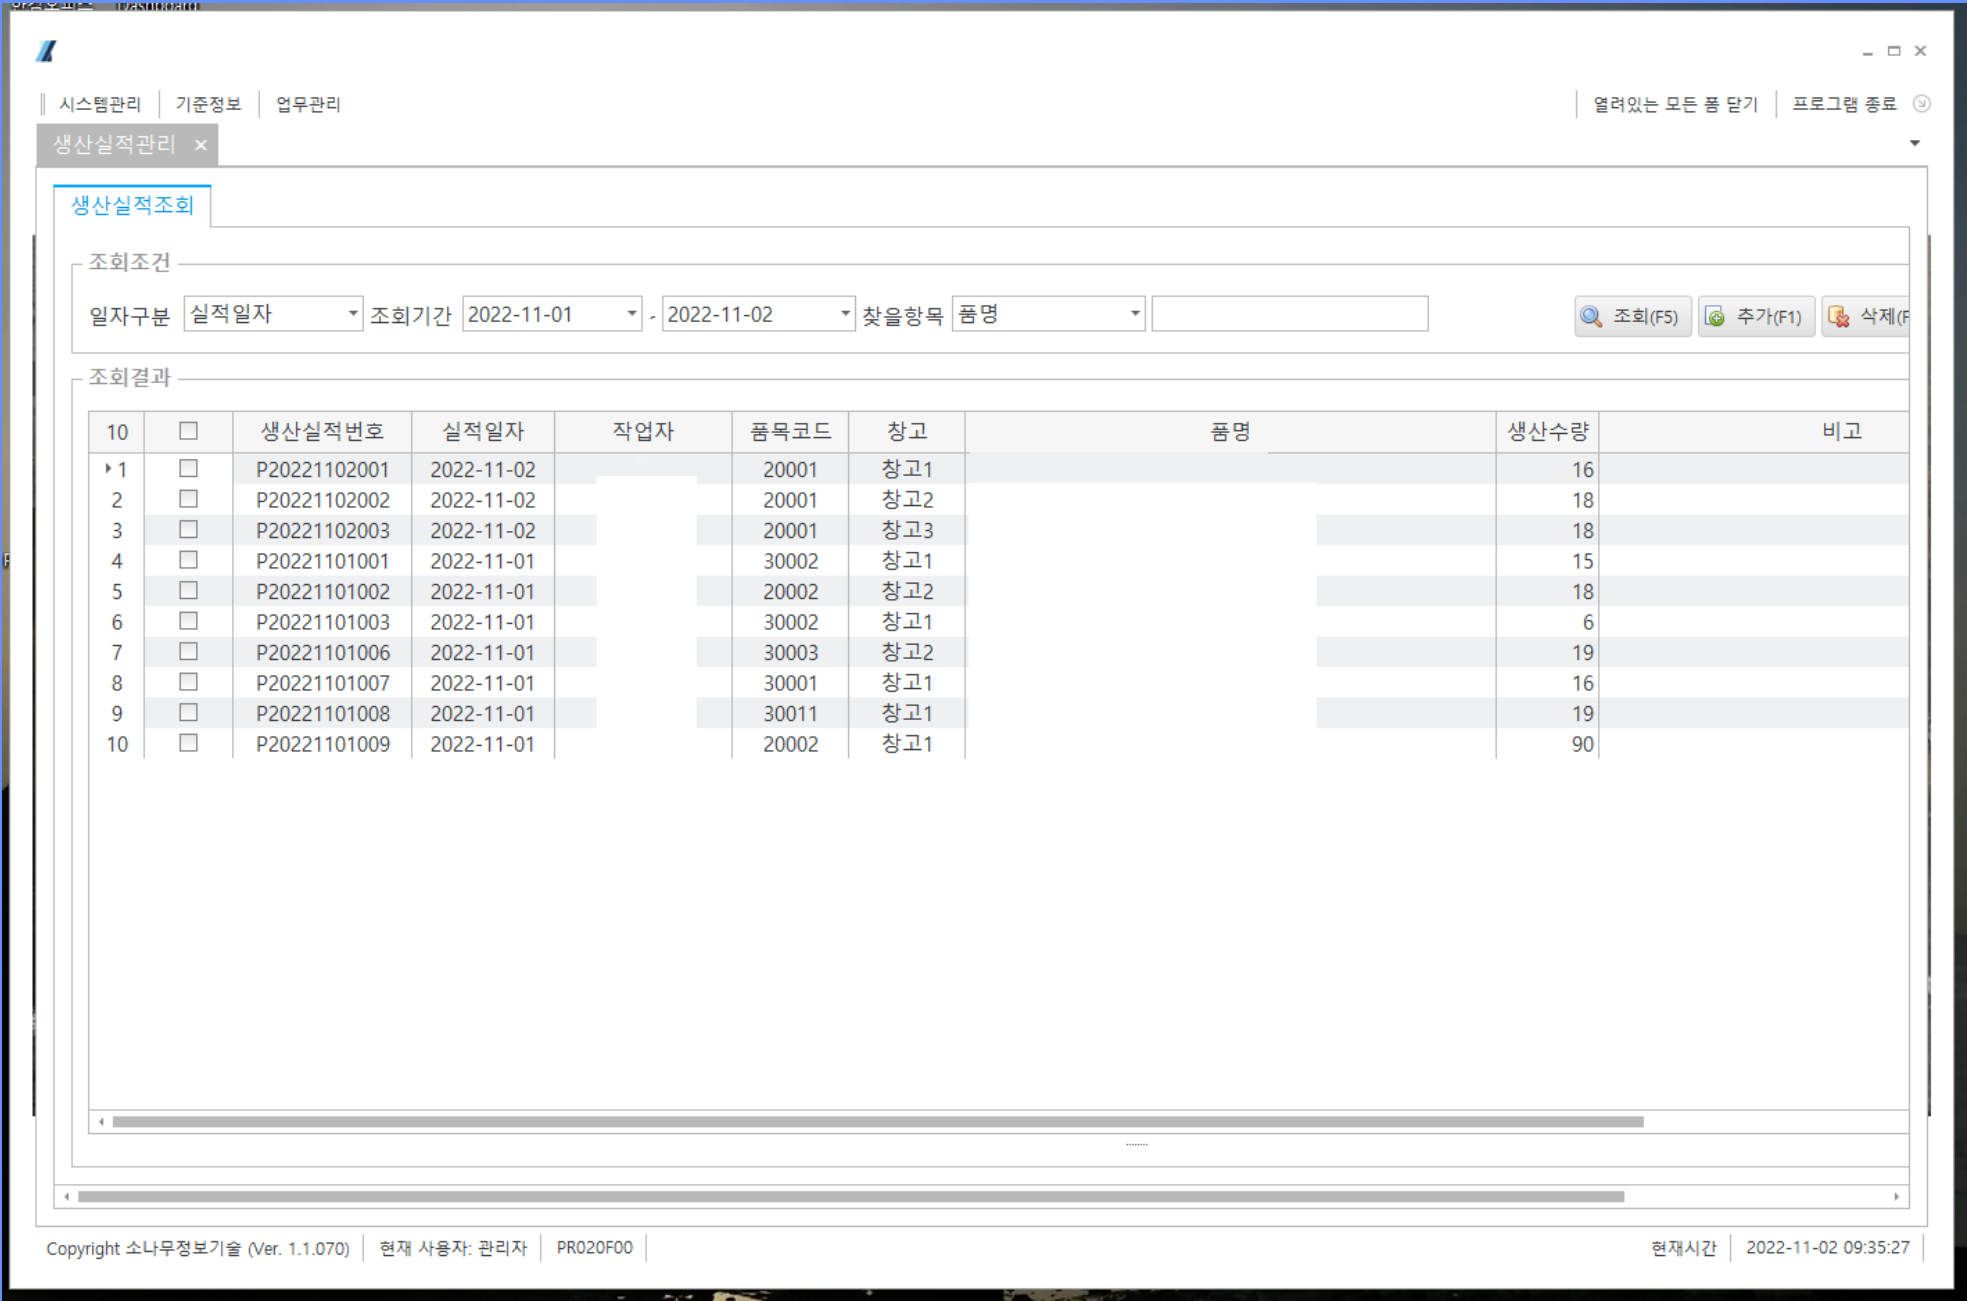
시스템관리 | 기준정보 | 업무관리

열려있는 모든 폼 닫기 | 프로그램 종료

생산실적관리 ×

생산실적조회

조회조건

일자구분 실적일자 조회기간 2022-11-01 - 2022-11-02 찾을항목 품명

조회(F5) 추가(F1) 삭제(F

조회결과

| 10 | ☐ | 생산실적번호 | 실적일자 | 작업자 | 품목코드 | 창고 | 품명 | 생산수량 | 비고 |
|---|---|---|---|---|---|---|---|---|---|
| 1 | ☐ | P20221102001 | 2022-11-02 | | 20001 | 창고1 | | 16 | |
| 2 | ☐ | P20221102002 | 2022-11-02 | | 20001 | 창고2 | | 18 | |
| 3 | ☐ | P20221102003 | 2022-11-02 | | 20001 | 창고3 | | 18 | |
| 4 | ☐ | P20221101001 | 2022-11-01 | | 30002 | 창고1 | | 15 | |
| 5 | ☐ | P20221101002 | 2022-11-01 | | 20002 | 창고2 | | 18 | |
| 6 | ☐ | P20221101003 | 2022-11-01 | | 30002 | 창고1 | | 6 | |
| 7 | ☐ | P20221101006 | 2022-11-01 | | 30003 | 창고2 | | 19 | |
| 8 | ☐ | P20221101007 | 2022-11-01 | | 30001 | 창고1 | | 16 | |
| 9 | ☐ | P20221101008 | 2022-11-01 | | 30011 | 창고1 | | 19 | |
| 10 | ☐ | P20221101009 | 2022-11-01 | | 20002 | 창고1 | | 90 | |

Copyright 소나무정보기술 (Ver. 1.1.070) | 현재 사용자: 관리자 | PR020F00 | 현재시간 | 2022-11-02 09:35:27